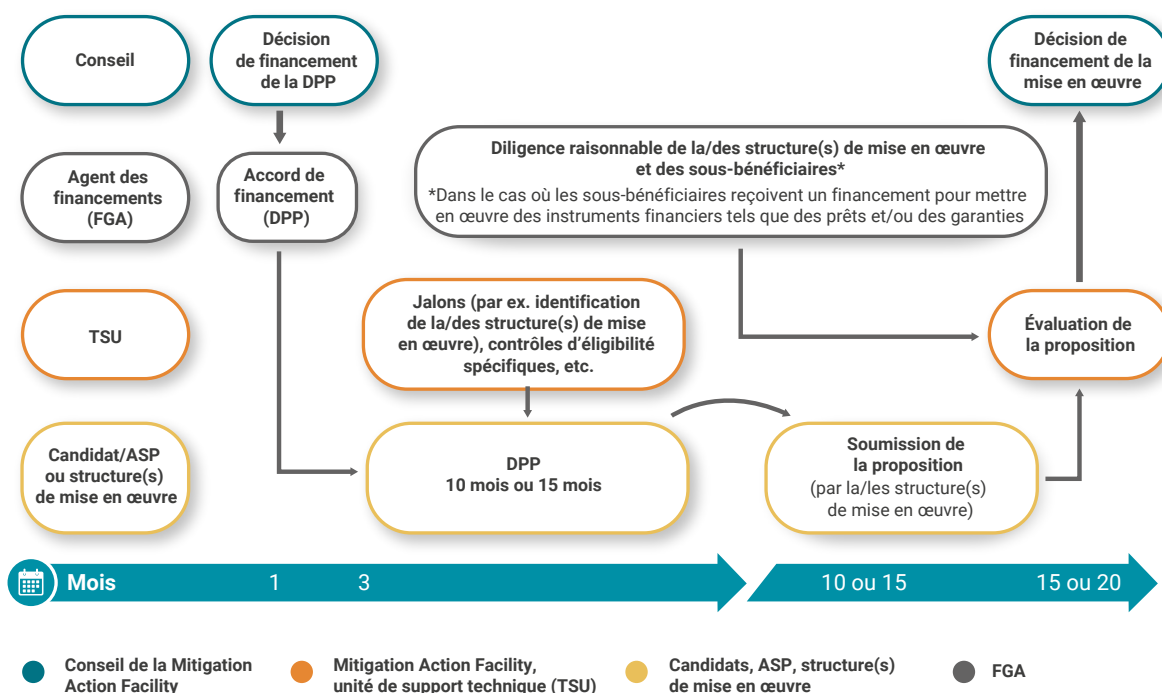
Conseil

Décision de financement de la DPP

Décision de financement de la mise en œuvre

Agent des financements (FGA)

Accord de financement (DPP)

Diligence raisonnable de la/des structure(s) de mise en œuvre et des sous-bénéficiaires*

*Dans le cas où les sous-bénéficiaires reçoivent un financement pour mettre en œuvre des instruments financiers tels que des prêts et/ou des garanties

TSU

Jalons (par ex. identification de la/des structure(s) de mise en œuvre), contrôles d'éligibilité spécifiques, etc.

Évaluation de la proposition

Candidat/ASP ou structure(s) de mise en œuvre

DPP
10 mois ou 15 mois

Soumission de la proposition
(par la/les structure(s) de mise en œuvre)

Mois 1 3 10 ou 15 15 ou 20

Conseil de la Mitigation Action Facility

Mitigation Action Facility, unité de support technique (TSU)

Candidats, ASP, structure(s) de mise en œuvre

FGA